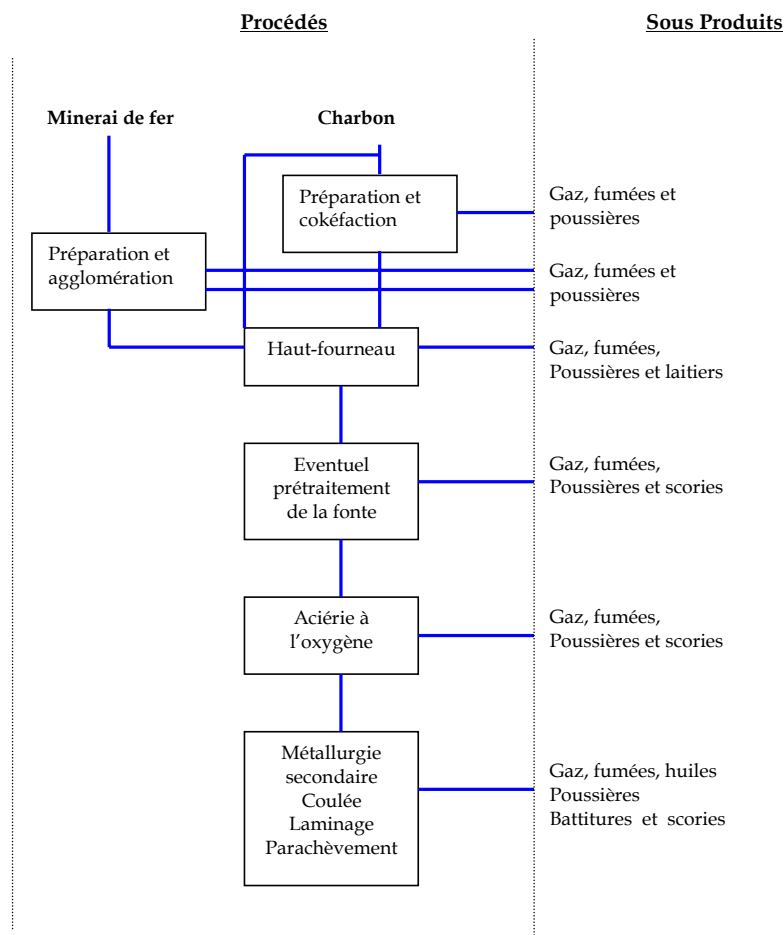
Procédés

Sous Produits

Minerai de fer

Charbon

Préparation et cokéfaction

Gaz, fumées et poussières

Préparation et agglomération

Gaz, fumées et poussières

Haut-fourneau

Gaz, fumées, Poussières et laitiers

Eventuel prétraitement de la fonte

Gaz, fumées, Poussières et scories

Aciérie à l'oxygène

Gaz, fumées, Poussières et scories

Métallurgie secondaire Coulée Laminage Parachèvement

Gaz, fumées, huiles Poussières Battitures et scories